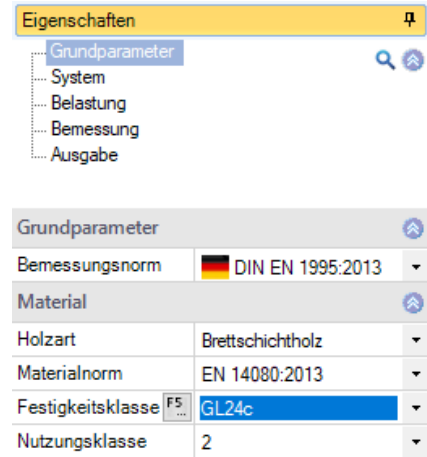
Eigenschaften

Grundparameter
System
Belastung
Bemessung
Ausgabe

Grundparameter

| Bemessungsnorm | DIN EN 1995:2013 |
|---|---|

Material

| Holzart | Brettschichtholz |
|---|---|
| Materialnorm | EN 14080:2013 |
| Festigkeitsklasse F5 | GL24c |
| Nutzungsklasse | 2 |